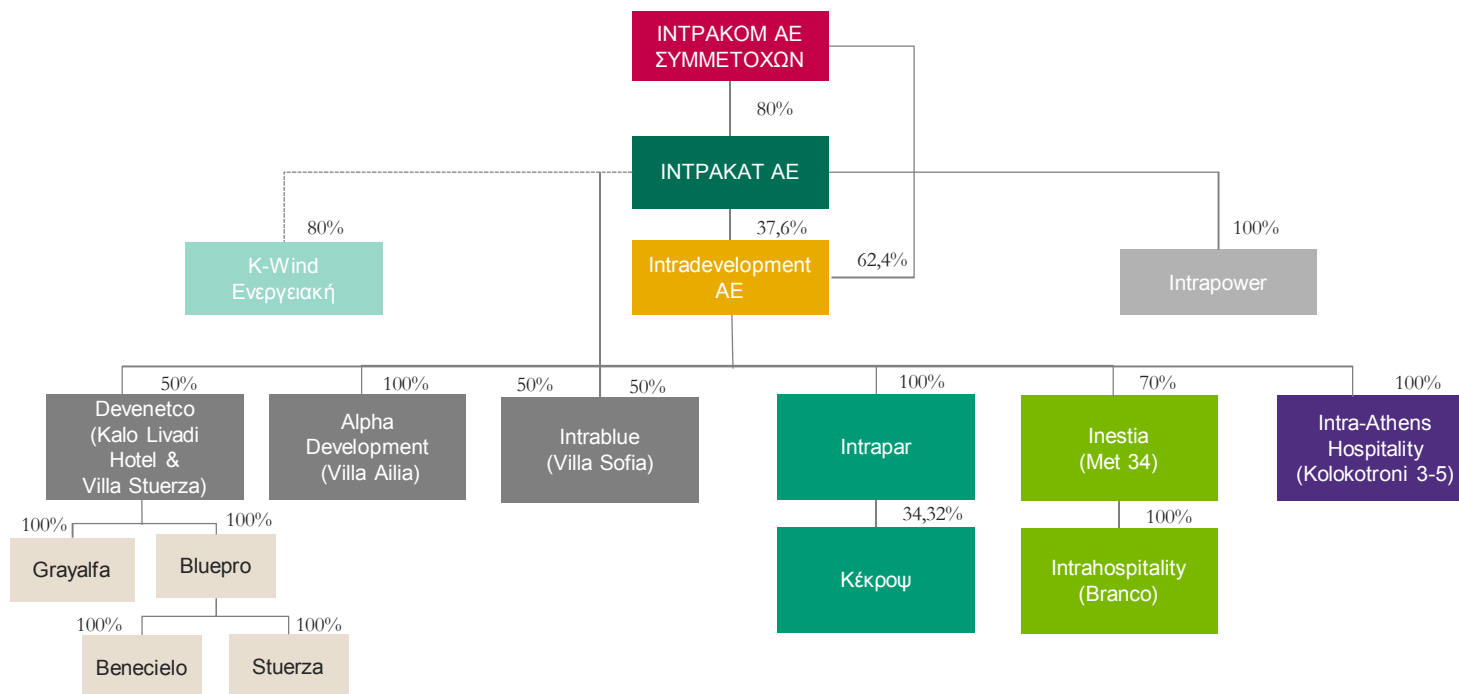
ΙΝΤΡΑΚΟΜ ΑΕ ΣΥΜΜΕΤΟΧΩΝ

80%

ΙΝΤΡΑΚΑΤ ΑΕ

80%

K-Wind Ενεργειακή

37,6%

Intradevelopment ΑΕ

62,4%

100%

Intrapower

50%

Devenetco (Kalo Livadi Hotel & Villa Stuerza)

100%

Alpha Development (Villa Ailia)

50%

50%

Intrablue (Villa Sofia)

100%

Intrapar

70%

Inestia (Met 34)

100%

Intra-Athens Hospitality (Kolokotroni 3-5)

100%

100%

Grayalfa

Bluepro

34,32%

Κέκροψ

100%

Intrahospitality (Branco)

100%

100%

Benecielo

Stuerza